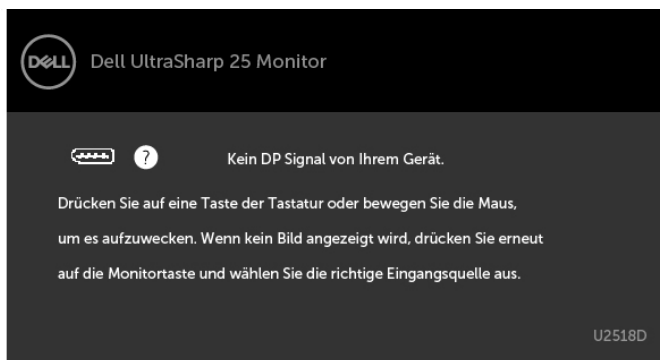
DELL

Dell UltraSharp 25 Monitor

?

Kein DP Signal von Ihrem Gerät.

Drücken Sie auf eine Taste der Tastatur oder bewegen Sie die Maus, um es aufzuwecken. Wenn kein Bild angezeigt wird, drücken Sie erneut auf die Monitortaste und wählen Sie die richtige Eingangsquelle aus.

U2518D